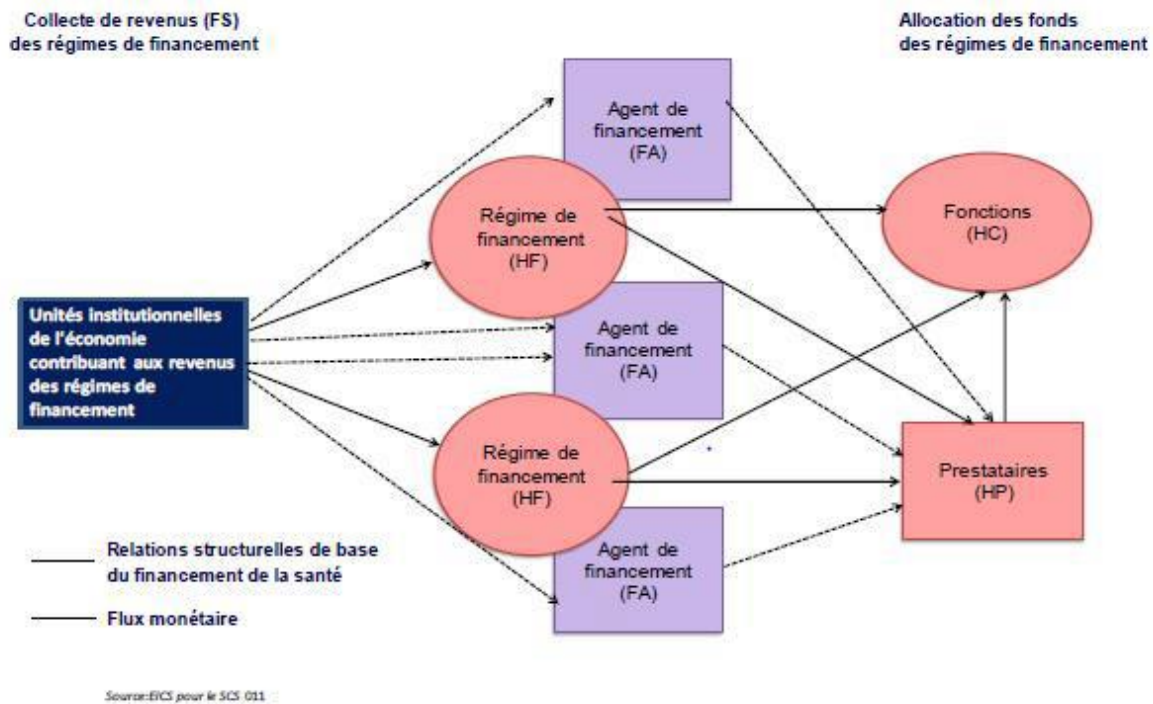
Collecte de revenus (FS)
des régimes de financement

Allocation des fonds
des régimes de financement

Agent de financement (FA)

Régime de financement (HF)

Fonctions (HC)

Unités institutionnelles de l'économie contribuant aux revenus des régimes de financement

Agent de financement (FA)

Régime de financement (HF)

Prestataires (HP)

Agent de financement (FA)

Relations structurelles de base du financement de la santé

Flux monétaire

Source:EICS pour le SCS 011